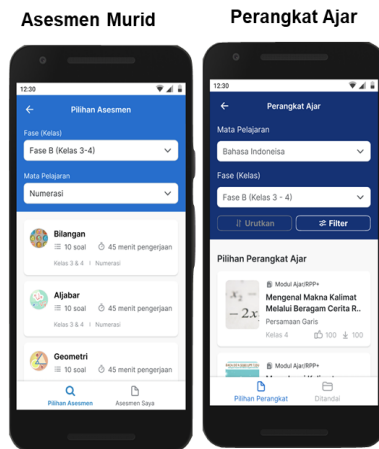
Asesmen Murid

12:30

Pilihan Asesmen

Fase (Kelas)

Fase B (Kelas 3-4)

Mata Pelajaran

Numerasi

Bilangan

10 soal

45 menit pengerjaan

Kelas 3 & 4 | Numerasi

Aljabar

10 soal

45 menit pengerjaan

Kelas 3 & 4 | Numerasi

Geometri

10 soal

45 menit pengerjaan

Pilihan Asesmen

Asesmen Saya

Perangkat Ajar

12:30

Perangkat Ajar

Mata Pelajaran

Bahasa Indoneisa

Fase (Kelas)

Fase B (Kelas 3 - 4)

Urutkan

Filter

Pilihan Perangkat Ajar

$x_2$

$-2x$

Modul Ajar/RPP+

Mengenal Makna Kalimat Melalui Beragam Cerita R..

Persamaan Garis

Kelas 4

100

100

Modul Ajar/RPP+

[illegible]

Pilihan Perangkat

Ditandai